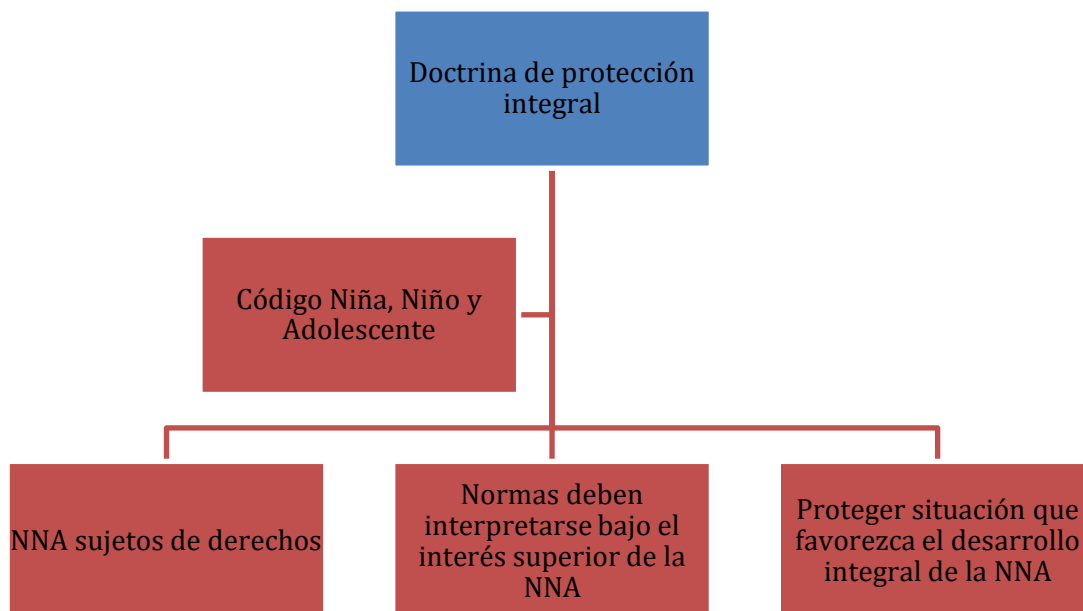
Doctrina de protección integral

Código Niña, Niño y Adolescente

NNA sujetos de derechos

Normas deben interpretarse bajo el interés superior de la NNA

Proteger situación que favorezca el desarrollo integral de la NNA